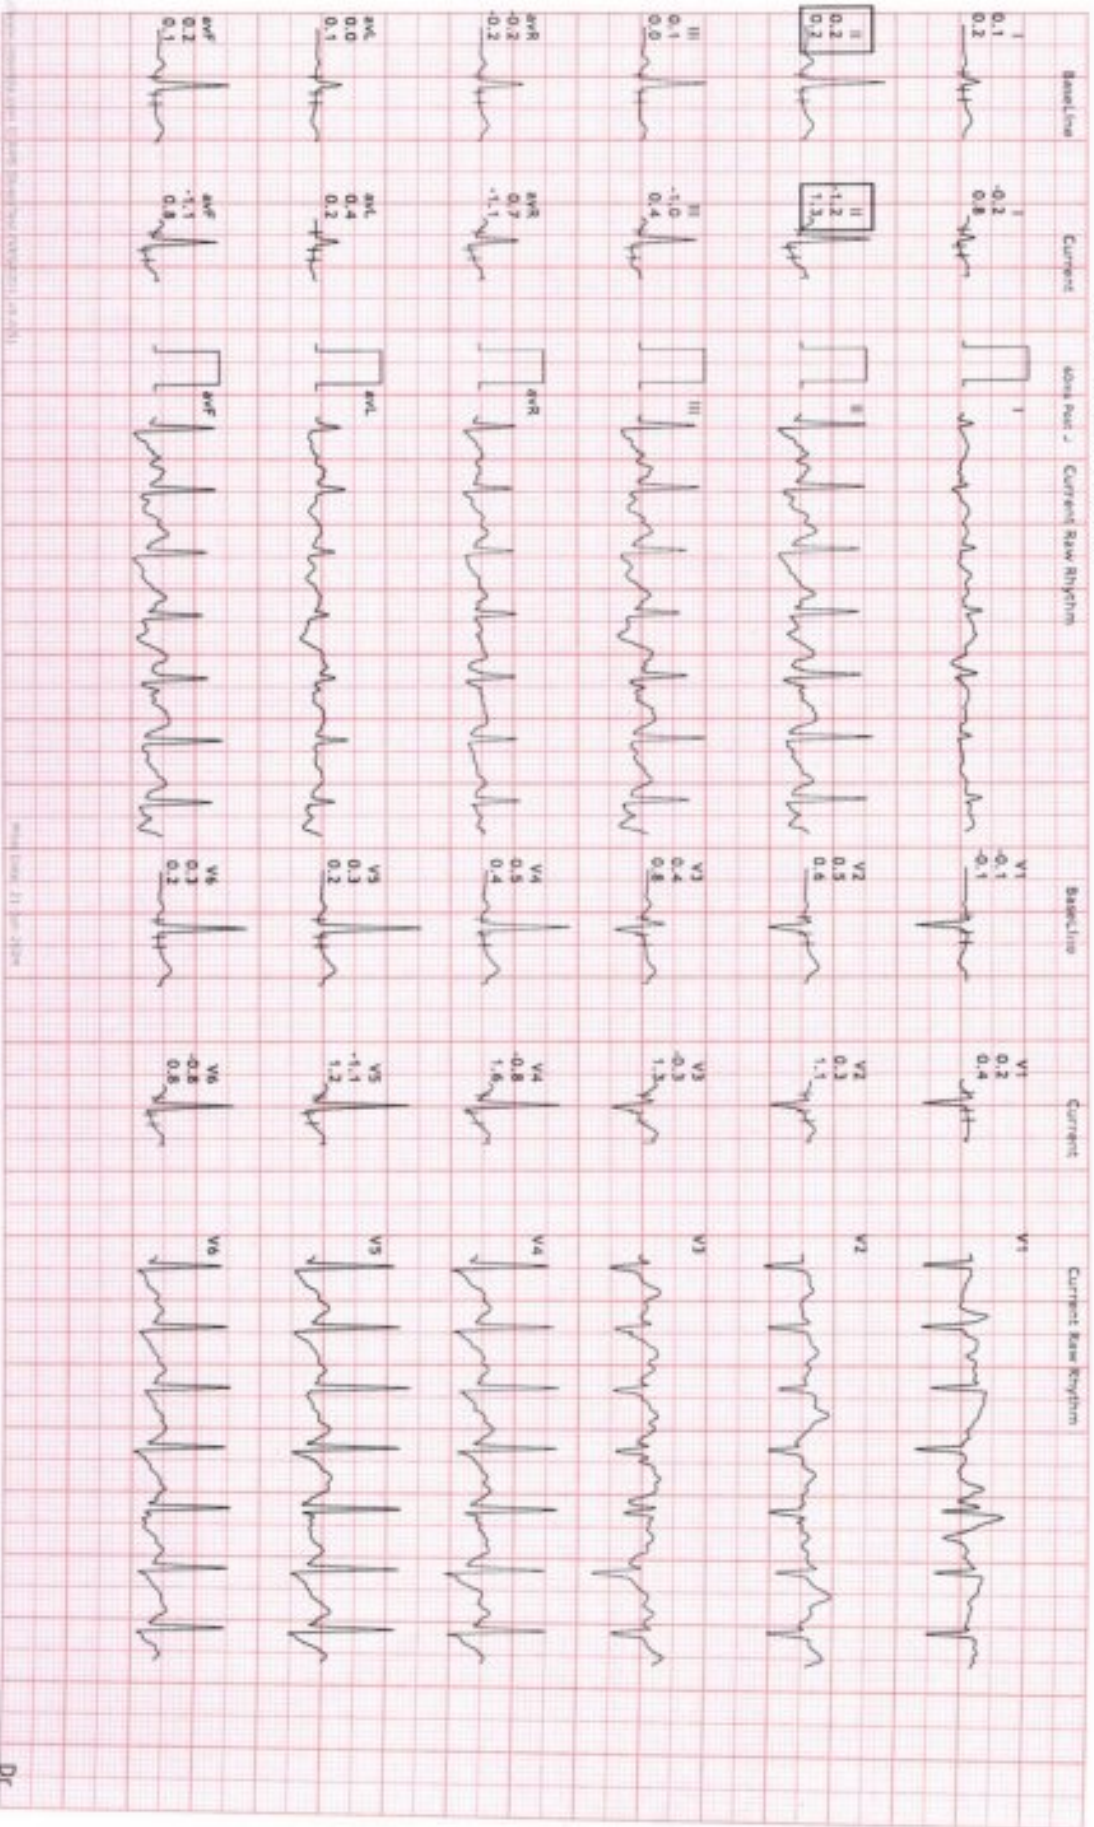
BaseLine | Current | 60ms Post J | Current Raw Rhythm | BaseLine | Current | Current Raw Rhythm

I
0.1
0.2

I
-0.2
0.8

I

V1
-0.1
-0.1

V1
0.2
0.4

V1

II
0.2
0.2

II
-1.2
1.3

II

V2
0.5
0.6

V2
0.3
1.1

V2

III
0.1
0.0

III
-1.0
0.4

III

V3
0.4
0.8

V3
-0.3
1.3

V3

aVR
-0.2
-0.2

aVR
0.7
-1.1

aVR

V4
0.5
0.4

V4
-0.8
1.6

V4

aVL
0.0
0.1

aVL
0.4
0.2

aVL

V5
0.3
0.2

V5
-1.1
1.2

V5

aVF
0.2
0.1

aVF
-1.1
0.8

aVF

V6
0.3
0.2

V6
-0.8
0.8

V6

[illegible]

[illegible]

Dr